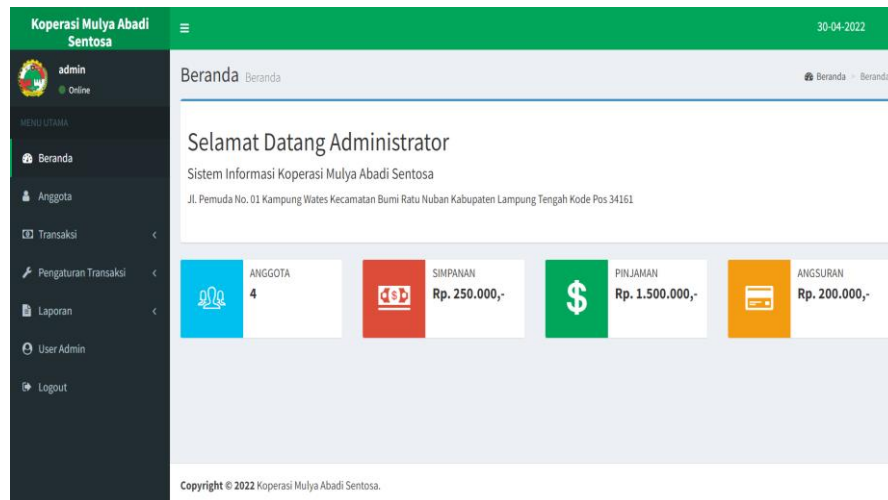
Koperasi Mulya Abadi Sentosa

30-04-2022

admin
Online

MENU UTAMA

Beranda

Anggota

Transaksi

Pengaturan Transaksi

Laporan

User Admin

Logout

Beranda Beranda

Beranda > Beranda

Selamat Datang Administrator

Sistem Informasi Koperasi Mulya Abadi Sentosa

Jl. Pemuda No. 01 Kampung Wates Kecamatan Bumi Ratu Nuban Kabupaten Lampung Tengah Kode Pos 34161

ANGGOTA
4

SIMPANAN
Rp. 250.000,-

PINJAMAN
Rp. 1.500.000,-

ANGSURAN
Rp. 200.000,-

Copyright © 2022 Koperasi Mulya Abadi Sentosa.